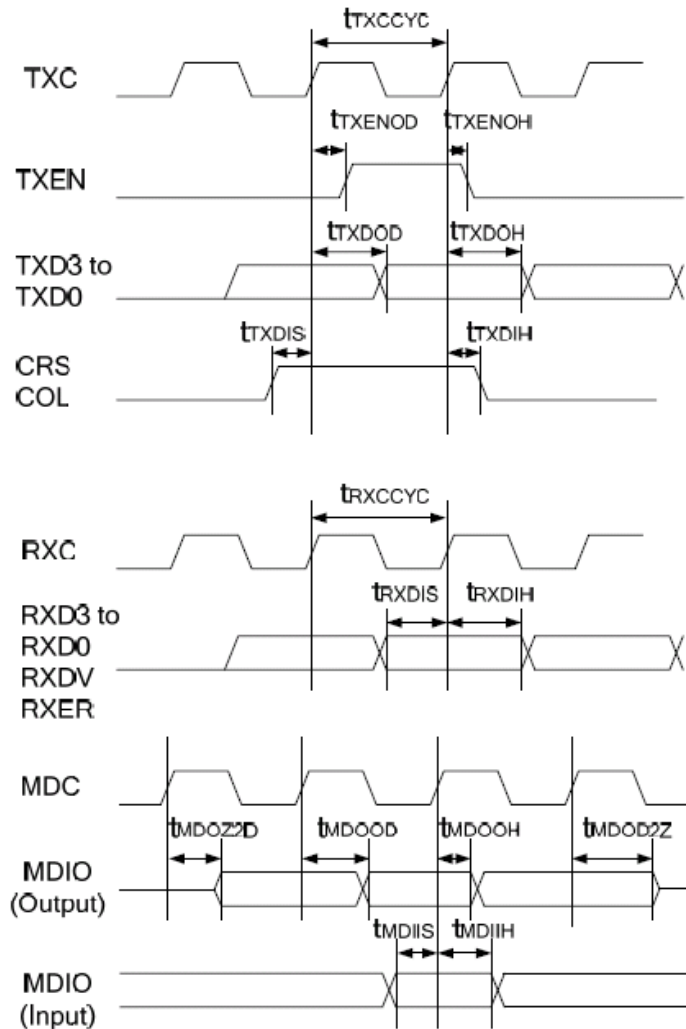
$t_{TXCCYC}$

TXC

$t_{TXENOD}$ $t_{TXENOH}$

TXEN

$t_{TXDOD}$ $t_{TXDOH}$

TXD3 to TXD0

$t_{TXDIS}$ $t_{TXDIH}$

CRS COL

$t_{RXCCYC}$

RXC

$t_{RXDIS}$ $t_{RXDIH}$

RXD3 to RXD0 RXDV RXER

MDC

$t_{MDOZ2D}$ $t_{MDOOD}$ $t_{MDOOH}$ $t_{MDOD2Z}$

MDIO (Output)

$t_{MDIIS}$ $t_{MDIIH}$

MDIO (Input)